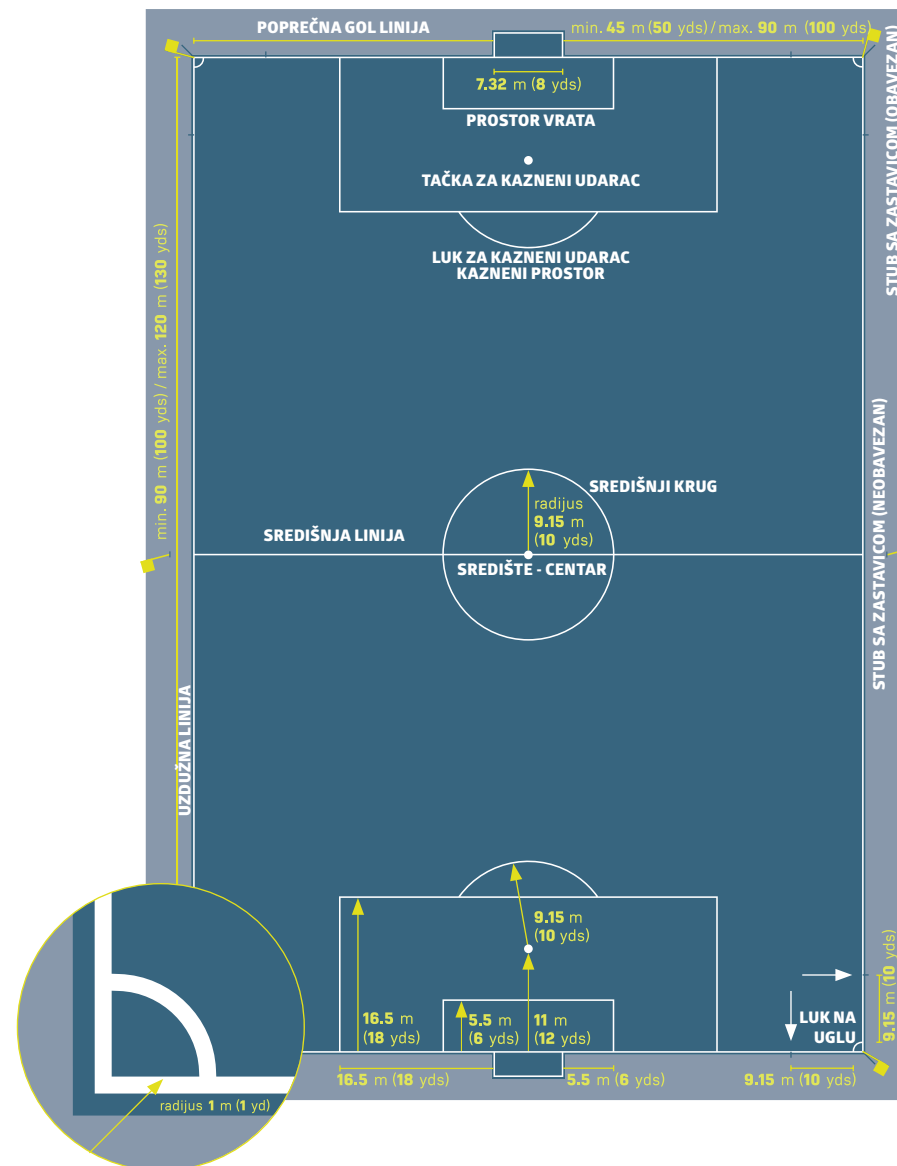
POPREČNA GOL LINIJA

min. **45** m (**50** yds) / max. **90** m (**100** yds)

**7.32** m (**8** yds)

PROSTOR VRATA

TAČKA ZA KAZNENI UDARAC

LUK ZA KAZNENI UDARAC
KAZNENI PROSTOR

STUB SA ZASTAVICOM (OBAVEZAN)

min. **90** m (**100** yds) / max. **120** m (**130** yds)

SREDIŠNJI KRUG

radijus
**9.15** m
(**10** yds)

SREDIŠNJA LINIJA

SREDIŠTE - CENTAR

STUB SA ZASTAVICOM (NEOBAVEZAN)

UZDUŽNA LINIJA

**9.15** m
(**10** yds)

**16.5** m
(**18** yds)

**5.5** m
(**6** yds)

**11** m
(**12** yds)

**9.15** m (**10** yds)

LUK NA UGLU

**16.5** m (**18** yds)

**5.5** m (**6** yds)

**9.15** m (**10** yds)

radijus **1** m (**1** yd)